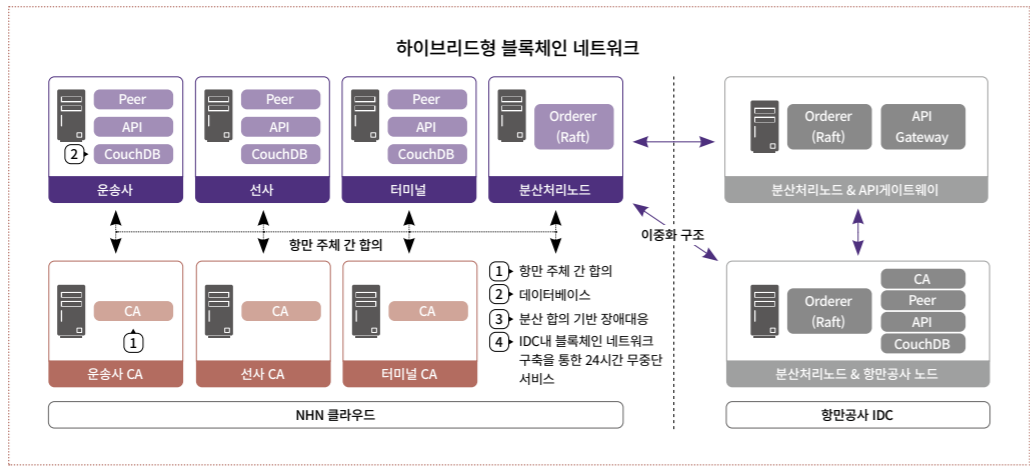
하이브리드형 블록체인 네트워크

Peer
API
2 CouchDB
운송사

Peer
API
CouchDB
선사

Peer
API
CouchDB
터미널

Orderer
(Raft)
분산처리노드

Orderer
(Raft)
API
Gateway
분산처리노드 & API게이트웨이

이중화 구조

항만 주체 간 합의

CA
1
운송사 CA

CA
선사 CA

CA
터미널 CA

1 항만 주체 간 합의
2 데이터베이스
3 분산 합의 기반 장애대응
4 IDC내 블록체인 네트워크 구축을 통한 24시간 무중단 서비스

Orderer
(Raft)
CA
Peer
API
CouchDB
분산처리노드 & 항만공사 노드

NHN 클라우드

항만공사 IDC